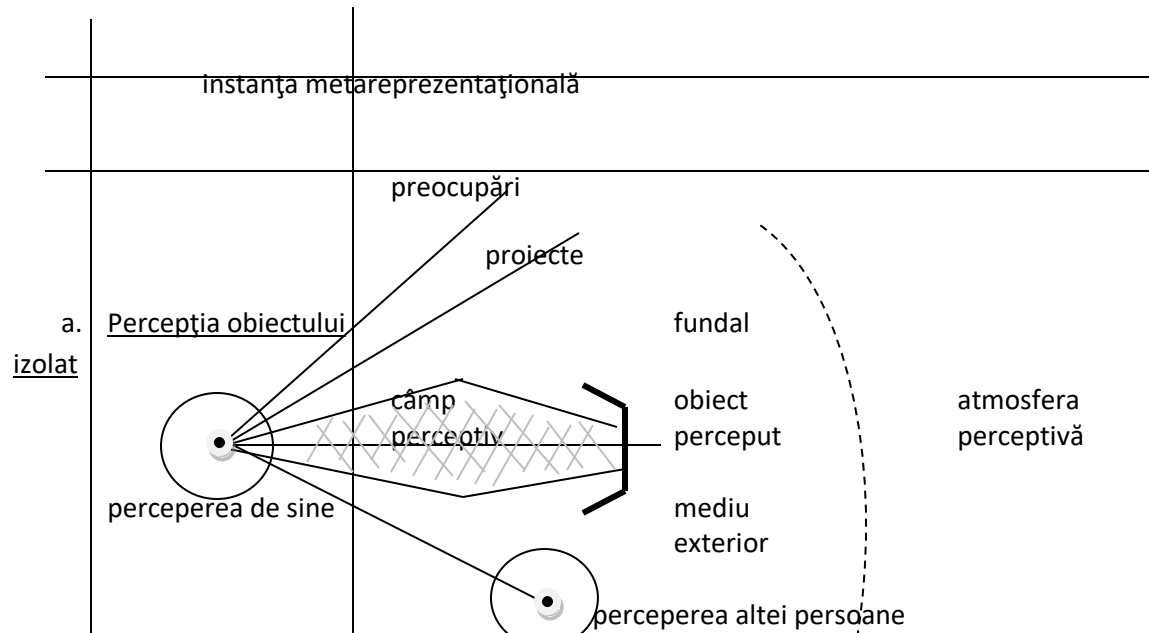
instanţa metareprezentaţională

preocupări

proiecte

a. izolat

Percepţia obiectului

fundal

câmp perceptiv

obiect perceput

atmosfera perceptivă

perceperea de sine

mediu exterior

perceperea altei persoane